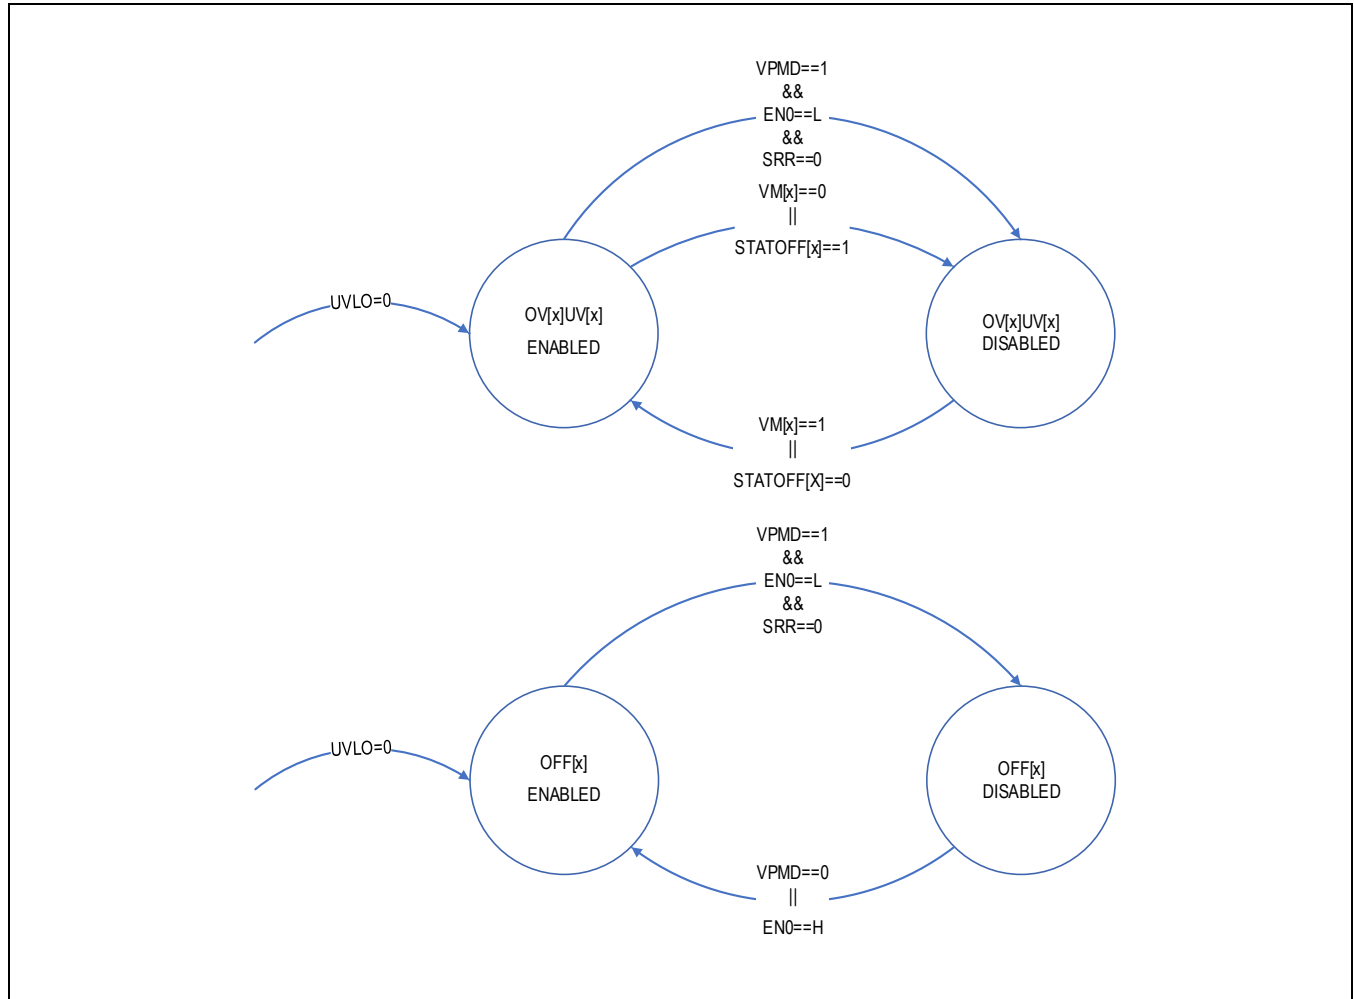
VPMD==1
&&
EN0==L
&&
SRR==0

VM[x]==0
||
STATOFF[x]==1

UVLO=0

OV[x]UV[x]
ENABLED

OV[x]UV[x]
DISABLED

VM[x]==1
||
STATOFF[X]==0

VPMD==1
&&
EN0==L
&&
SRR==0

UVLO=0

OFF[x]
ENABLED

OFF[x]
DISABLED

VPMD==0
||
EN0==H